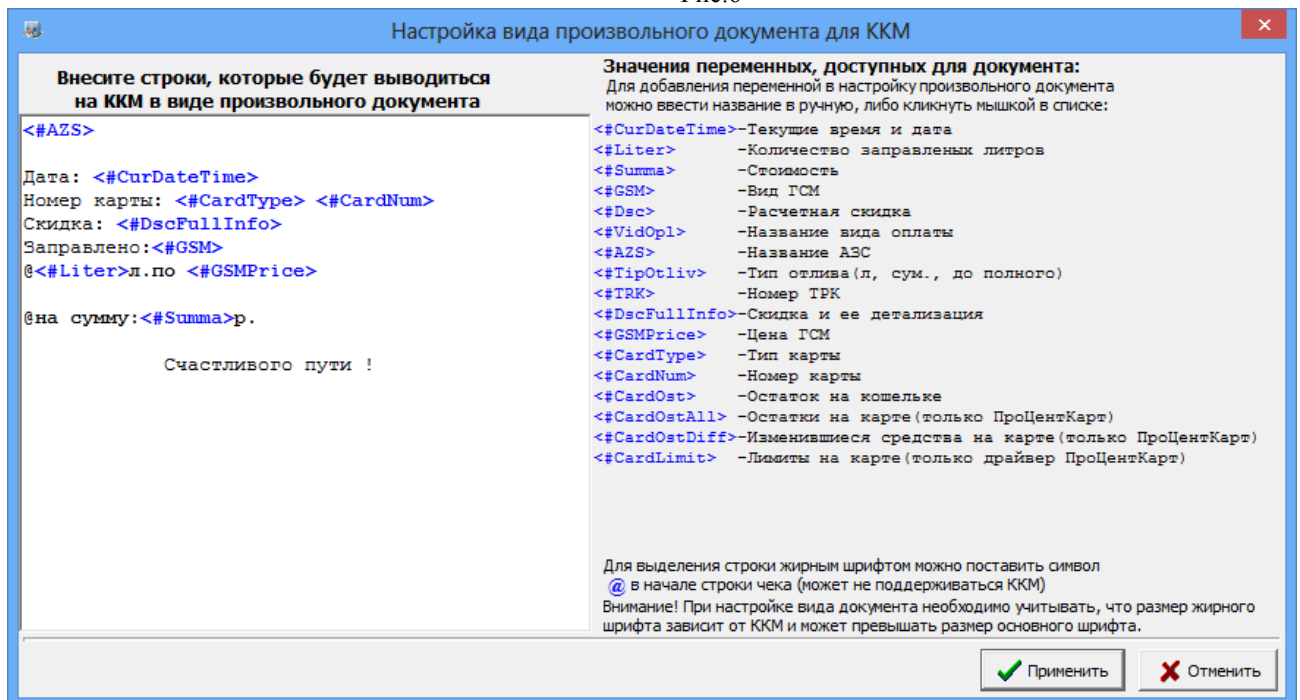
Настройка вида произвольного документа для ККМ

Внесите строки, которые будет выводиться на ККМ в виде произвольного документа

<#AZS>

Дата: <#CurDateTime>
Номер карты: <#CardType> <#CardNum>
Скидка: <#DscFullInfo>
Заправлено:<#GSM>
@<#Liter>л.по <#GSMPrice>

@на сумму:<#Summa>р.

Счастливого пути !

Значения переменных, доступных для документа:
Для добавления переменной в настройку произвольного документа можно ввести название в ручную, либо кликнуть мышкой в списке:

<#CurDateTime>-Текущие время и дата
<#Liter> -Количество заправленых литров
<#Summa> -Стоимость
<#GSM> -Вид ГСМ
<#Dsc> -Расчетная скидка
<#VidOpl> -Название вида оплаты
<#AZS> -Название АЗС
<#TipOtliv> -Тип отлива(л, сум., до полного)
<#TRK> -Номер ТРК
<#DscFullInfo>-Скидка и ее детализация
<#GSMPrice> -Цена ГСМ
<#CardType> -Тип карты
<#CardNum> -Номер карты
<#CardOst> -Остаток на кошельке
<#CardOstAll> -Остатки на карте(только ПроЦентКарт)
<#CardOstDiff>-Изменившиеся средства на карте(только ПроЦентКарт)
<#CardLimit> -Лимиты на карте(только драйвер ПроЦентКарт)

Для выделения строки жирным шрифтом можно поставить символ @ в начале строки чека (может не поддерживаться ККМ)
Внимание! При настройке вида документа необходимо учитывать, что размер жирного шрифта зависит от ККМ и может превышать размер основного шрифта.

Применить
Отменить